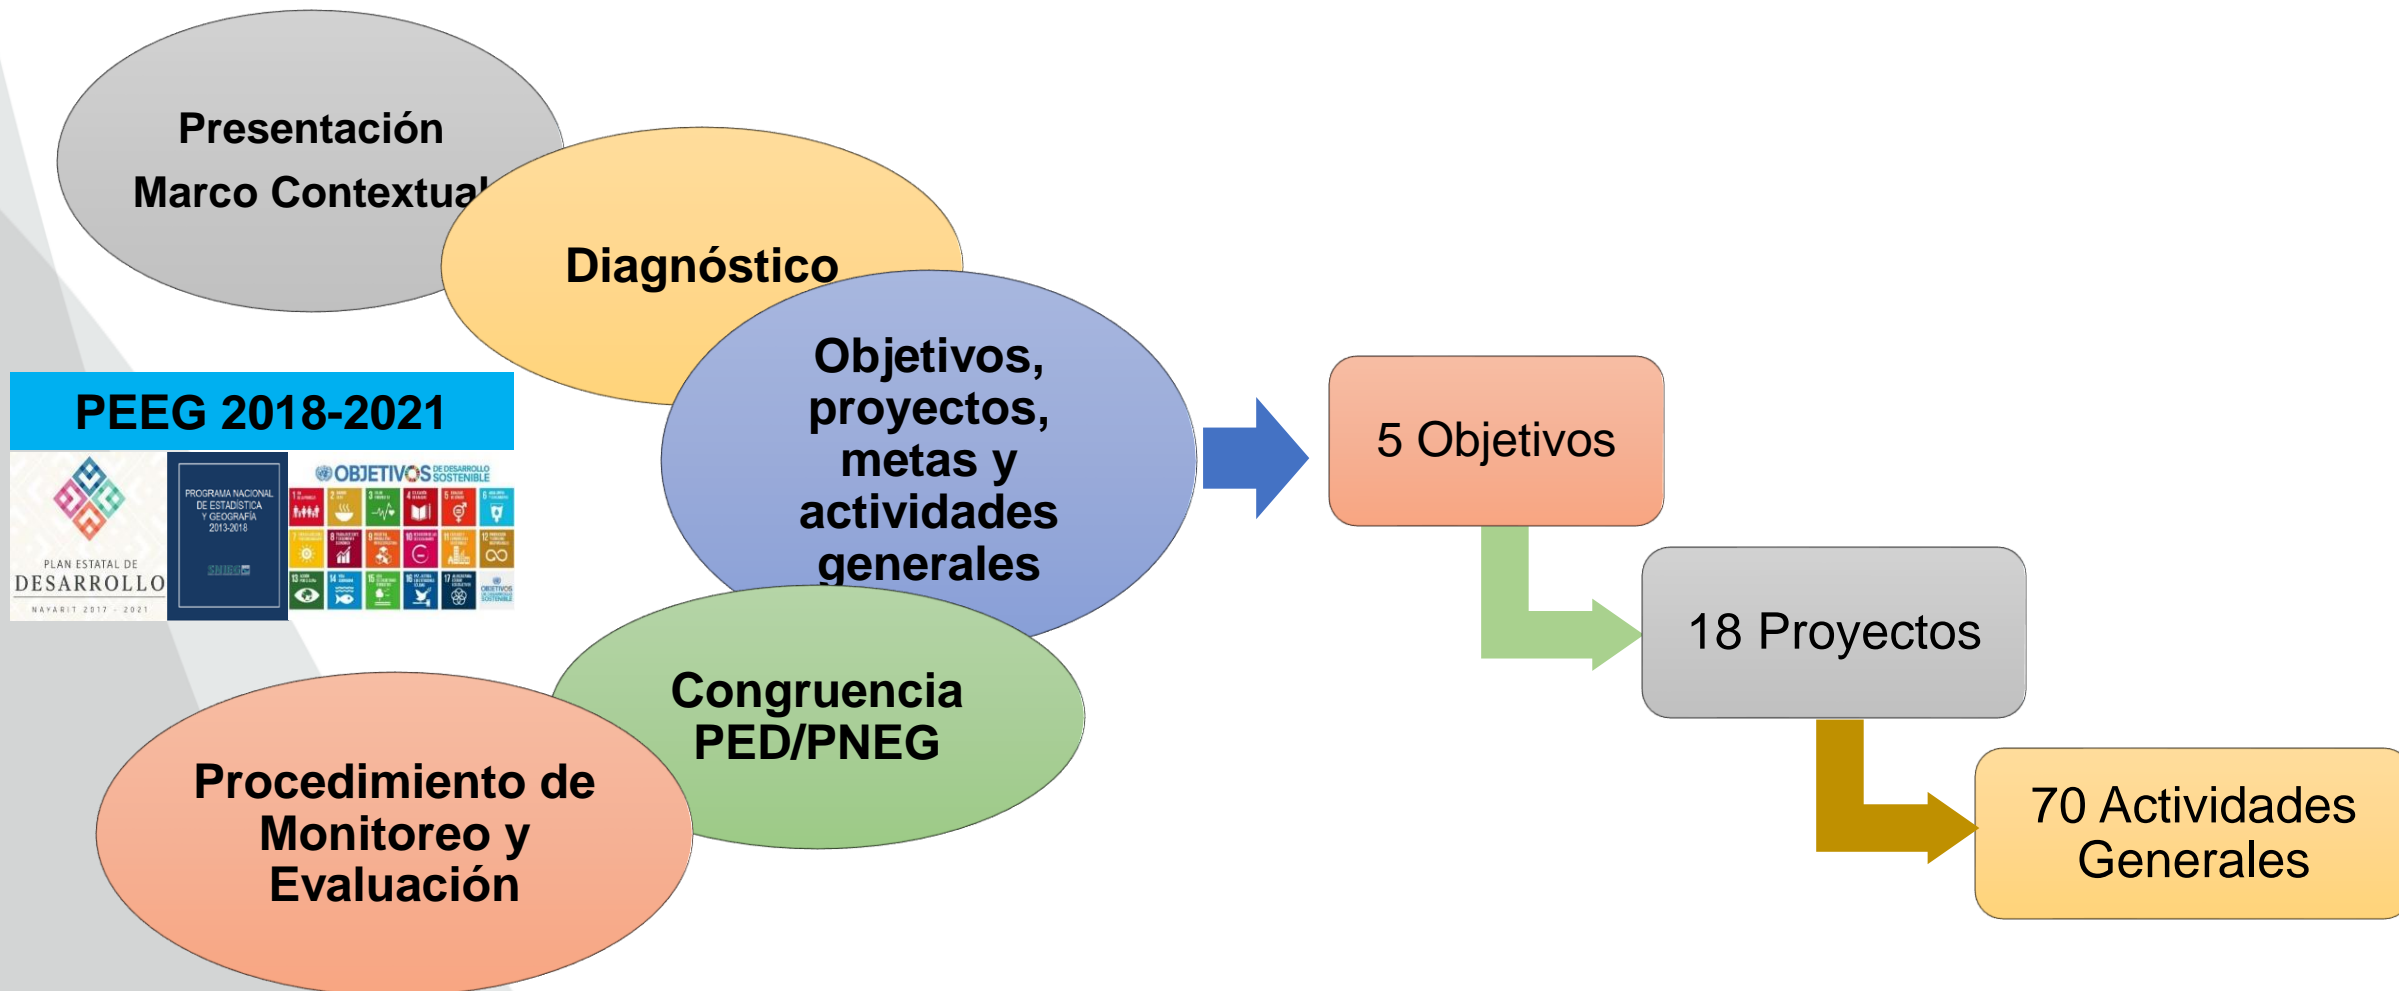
Presentación
Marco Contextual

Diagnóstico

Objetivos, proyectos, metas y actividades generales

PEEG 2018-2021

PLAN ESTATAL DE
DESARROLLO
NAYARIT 2017 - 2021

PROGRAMA NACIONAL DE ESTADÍSTICA Y GEOGRAFÍA 2013-2018

SNIEG

OBJETIVOS DE DESARROLLO SOSTENIBLE

Congruencia PED/PNEG

Procedimiento de Monitoreo y Evaluación

5 Objetivos

18 Proyectos

70 Actividades Generales